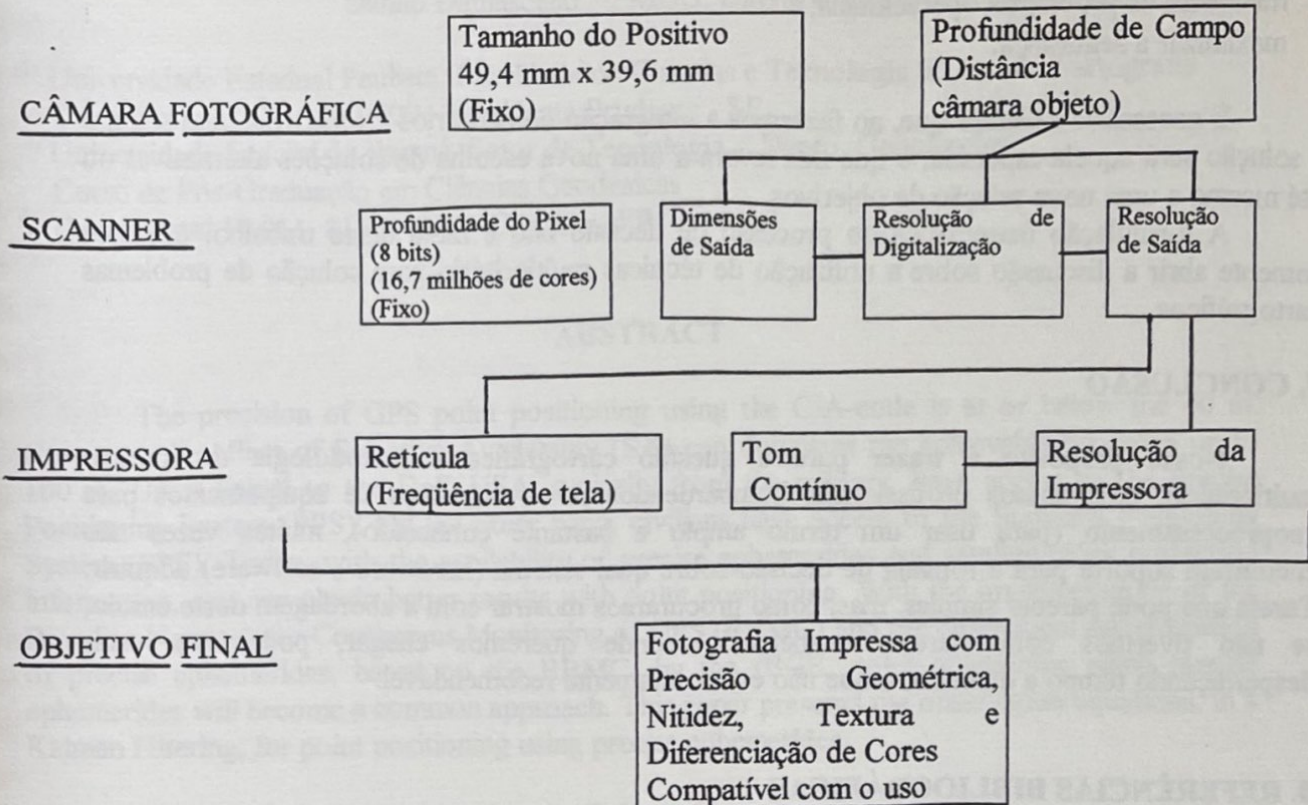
CÂMARA FOTOGRÁFICA

Tamanho do Positivo
49,4 mm x 39,6 mm
(Fixo)

Profundidade de Campo
(Distância câmara objeto)

SCANNER

Profundidade do Pixel
(8 bits)
(16,7 milhões de cores)
(Fixo)

Dimensões de Saída

Resolução de Digitalização

Resolução de Saída

IMPRESSORA

Retícula
(Freqüência de tela)

Tom Contínuo

Resolução da Impressora

OBJETIVO FINAL

Fotografia Impressa com Precisão Geométrica, Nitidez, Textura e Diferenciação de Cores Compatível com o uso